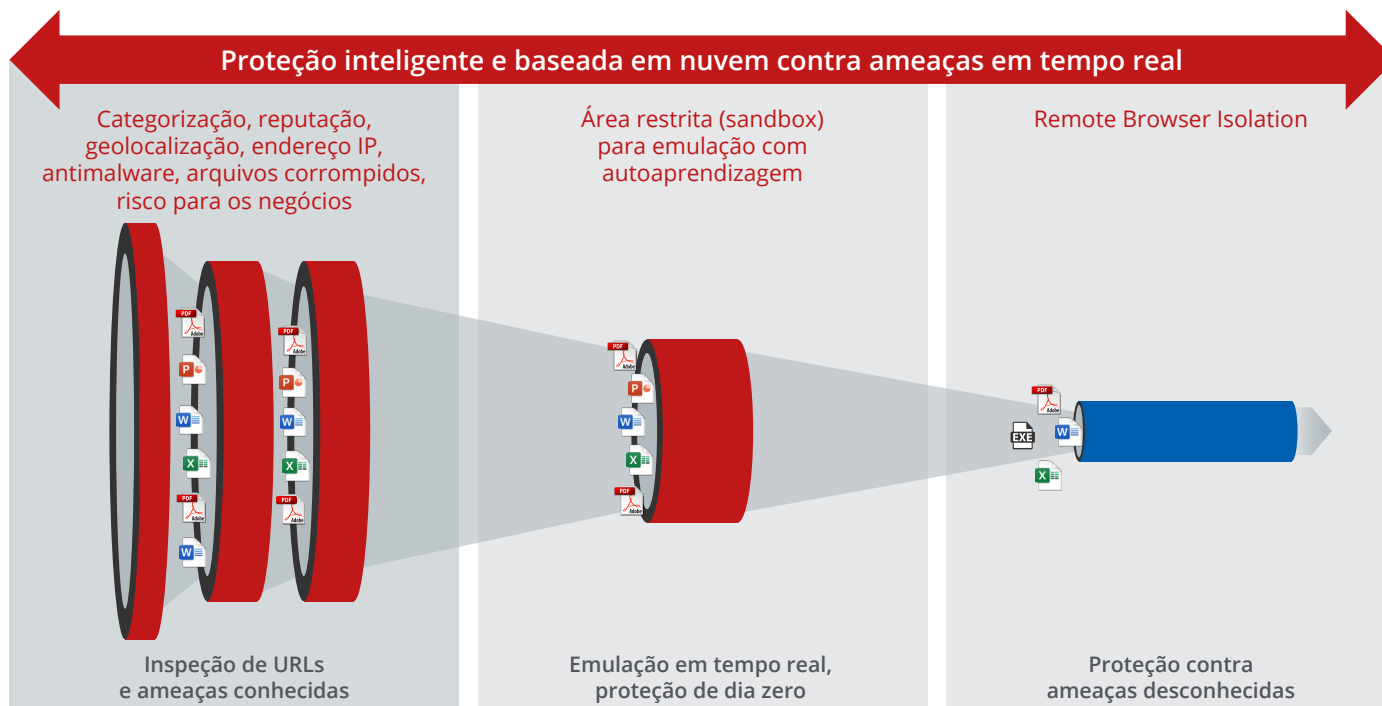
Proteção inteligente e baseada em nuvem contra ameaças em tempo real

Categorização, reputação, geolocalização, endereço IP, antimalware, arquivos corrompidos, risco para os negócios

PDF Adobe
P
W
X
PDF Adobe
W

PDF Adobe
P
W
X
PDF Adobe

Inspeção de URLs e ameaças conhecidas

Área restrita (sandbox) para emulação com autoaprendizagem

PDF Adobe
P
W
X
PDF Adobe

Emulação em tempo real, proteção de dia zero

Remote Browser Isolation

PDF Adobe
EXE
W
X

Proteção contra ameaças desconhecidas